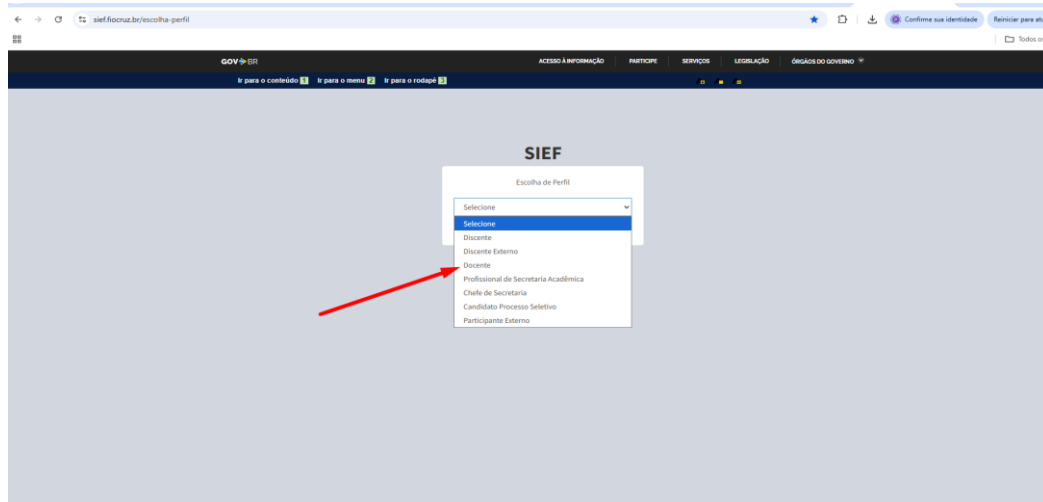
sief.fiocruz.br/escolha-perfil

Confirme sua identidade

Reiniciar para atu

Todos o

GOV BR

ACESSO À INFORMAÇÃO PARTICIPE SERVIÇOS LEGISLAÇÃO ÓRGÃOS DO GOVERNO

Ir para o conteúdo 1 Ir para o menu 2 Ir para o rodapé 3

SIEF

Escolha de Perfil

Selecione

Selecione
Discente
Discente Externo
Docente
Profissional de Secretaria Acadêmica
Chefe de Secretaria
Candidato Processo Seletivo
Participante Externo